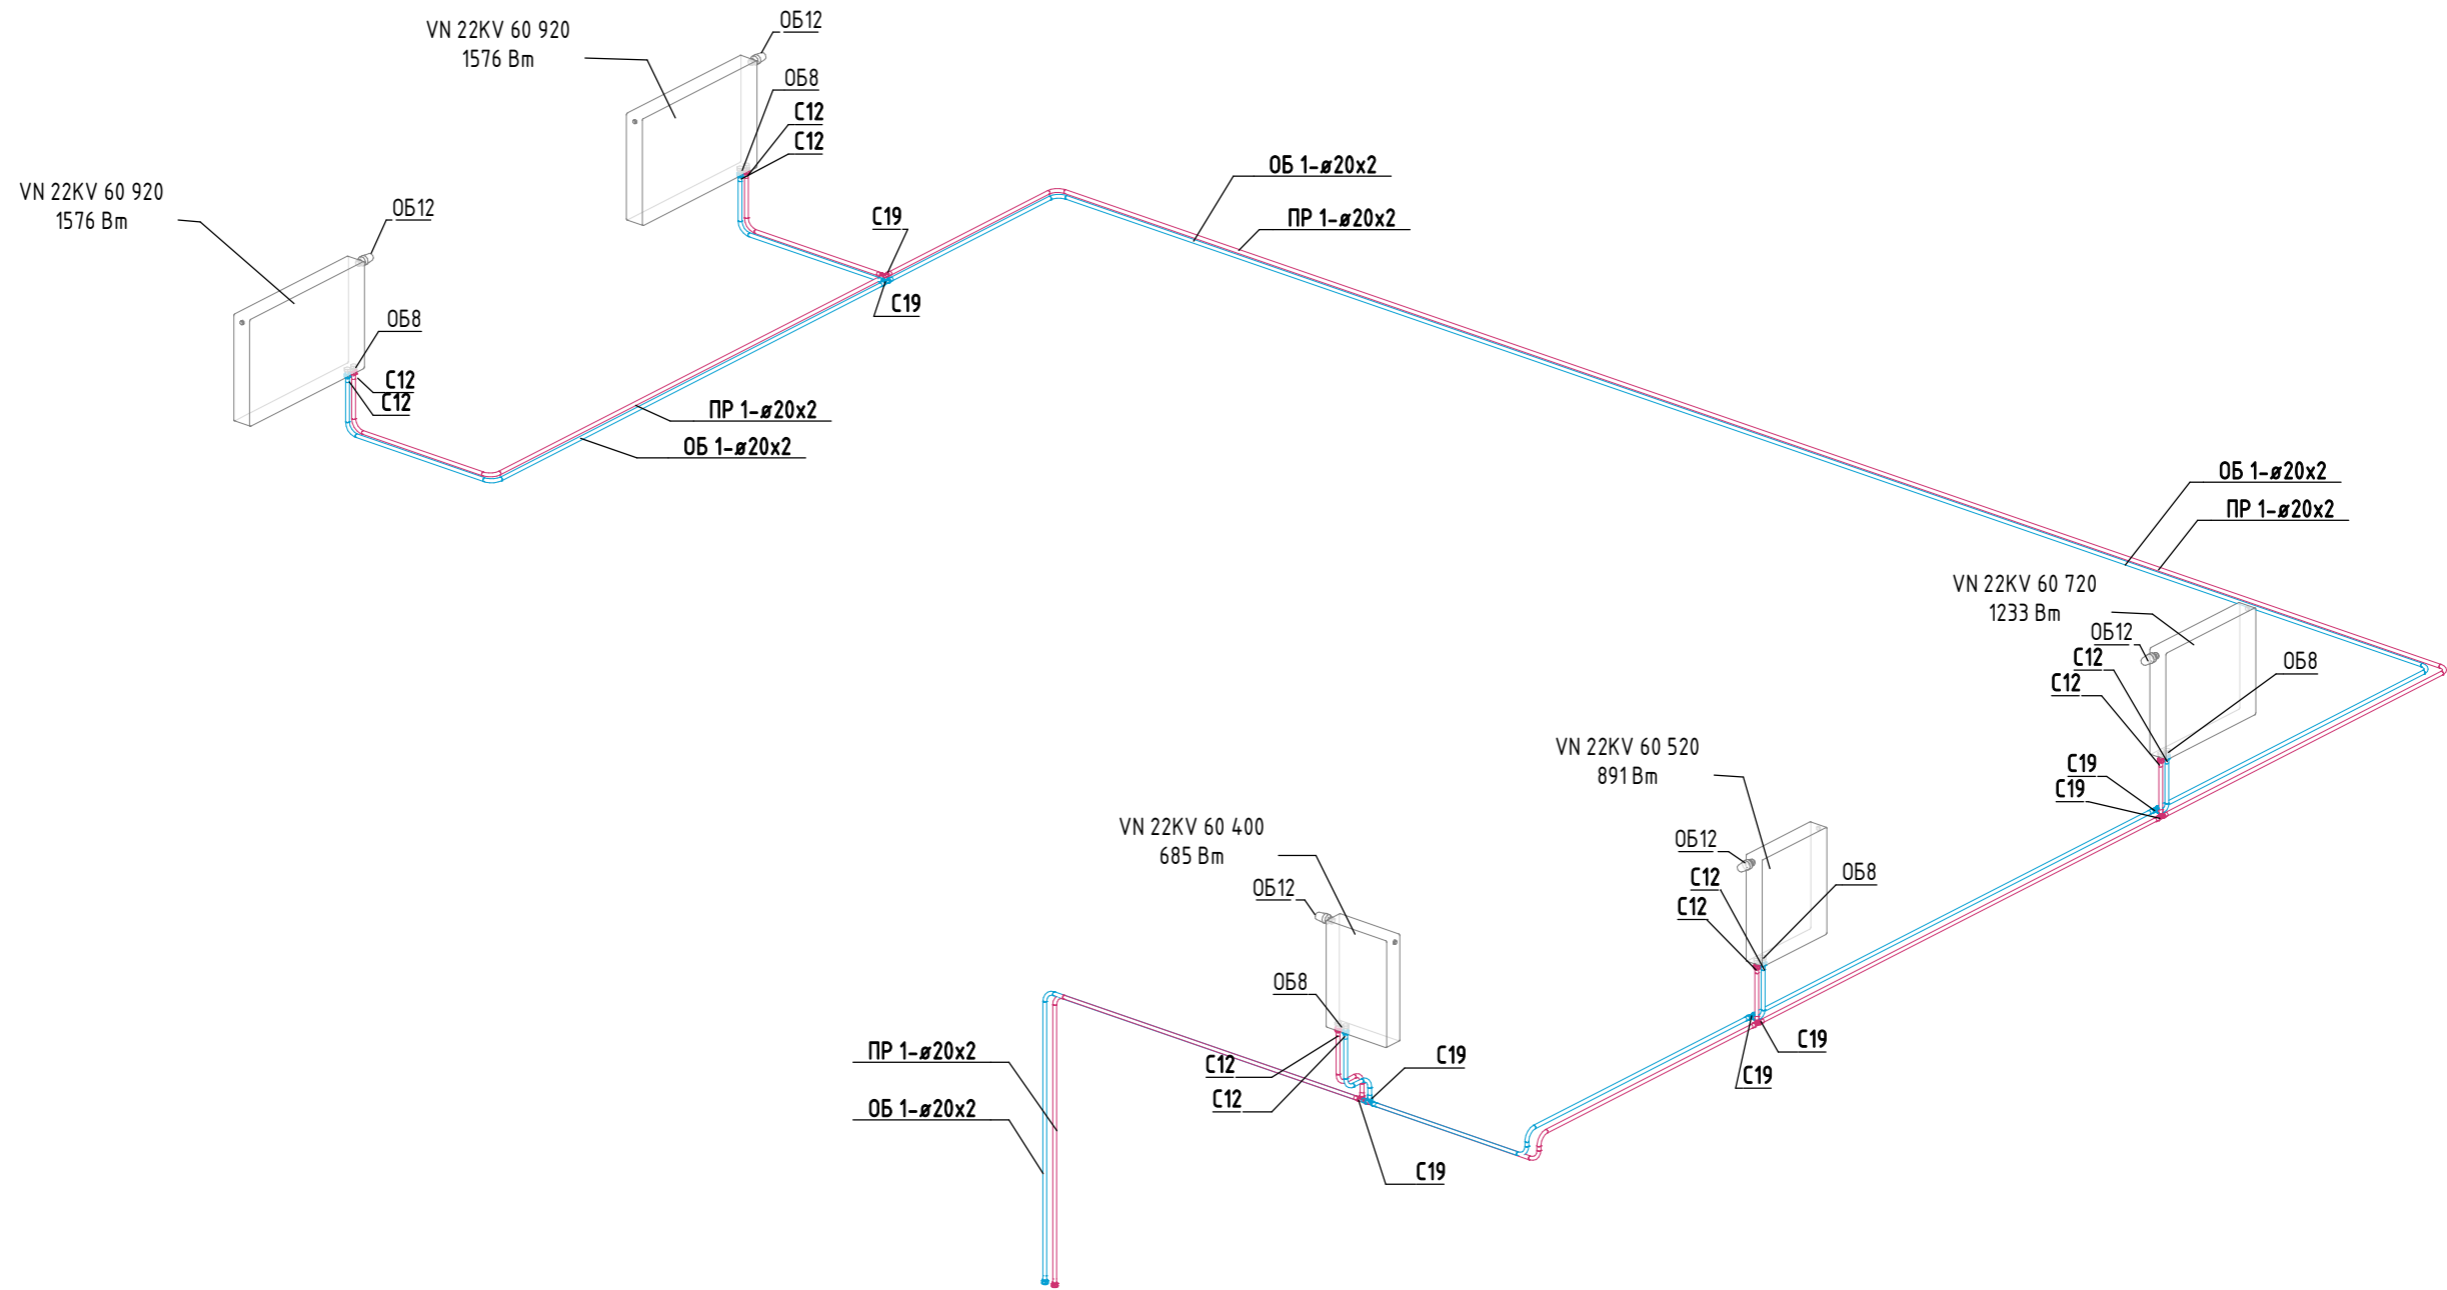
VN 22KV 60 920
1576 Вт

ОБ12

ОБ8

С12

С12

VN 22KV 60 920
1576 Вт

ОБ12

ОБ8

С12

С12

С19

С19

ОБ 1-ø20x2

ПР 1-ø20x2

ПР 1-ø20x2

ОБ 1-ø20x2

ОБ 1-ø20x2

ПР 1-ø20x2

VN 22KV 60 720
1233 Вт

ОБ12

С12

С12

ОБ8

С19

С19

VN 22KV 60 520
891 Вт

ОБ12

С12

С12

ОБ8

С19

С19

VN 22KV 60 400
685 Вт

ОБ12

ОБ8

С12

С12

С19

С19

ПР 1-ø20x2

ОБ 1-ø20x2